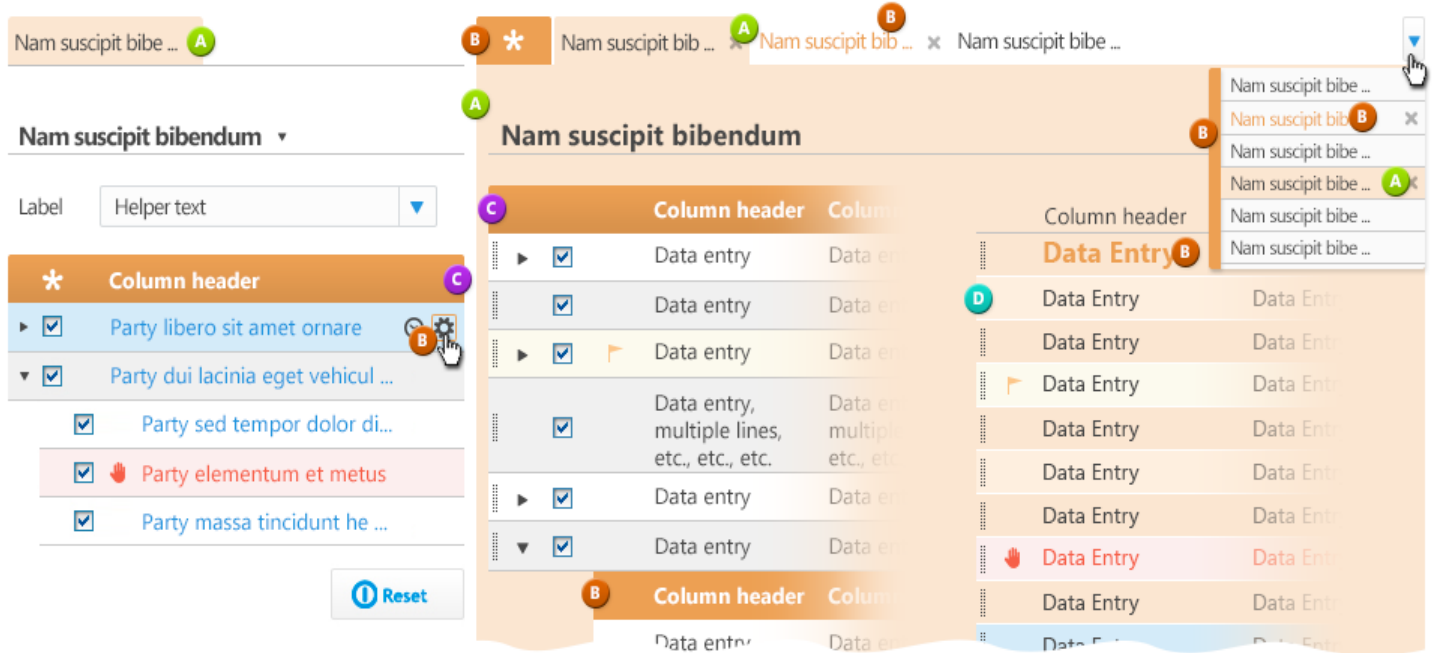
Nam suscipit bibe ... A

Nam suscipit bibendum ▾

Label Helper text ▾

| * | Column header |
|---|---|
| ▸ ☑ | Party libero sit amet ornare |
| ▾ ☑ | Party dui lacinia eget vehicul ... |
| ☑ | Party sed tempor dolor di... |
| ☑ | Party elementum et metus |
| ☑ | Party massa tincidunt he ... |

C B

Reset

B * Nam suscipit bib ... × A Nam suscipit bib ... B × Nam suscipit bibe ...

A

Nam suscipit bibendum

C

| Column header | Colu |
|---|---|
| Data entry | Data e |
| Data entry | Data e |
| Data entry | Data e |
| Data entry, multiple lines, etc., etc., etc. | Data e multipl etc., et |
| Data entry | Data e |
| Data entry | Data e |

B Column header Colu

Data entry Data e

Nam suscipit bibe ...
Nam suscipit bib B ×
B
Nam suscipit bibe ...
Nam suscipit bibe ... A ×
Nam suscipit bibe ...
Nam suscipit bibe ...

Column header

Data Entry B

D Data Entry Data Ent
Data Entry Data Ent
Data Entry Data Ent
Data Entry Data Ent
Data Entry Data Ent
Data Entry Data Ent
Data Entry Data Ent
Data Entry Data Ent
Data Ent Data Ent